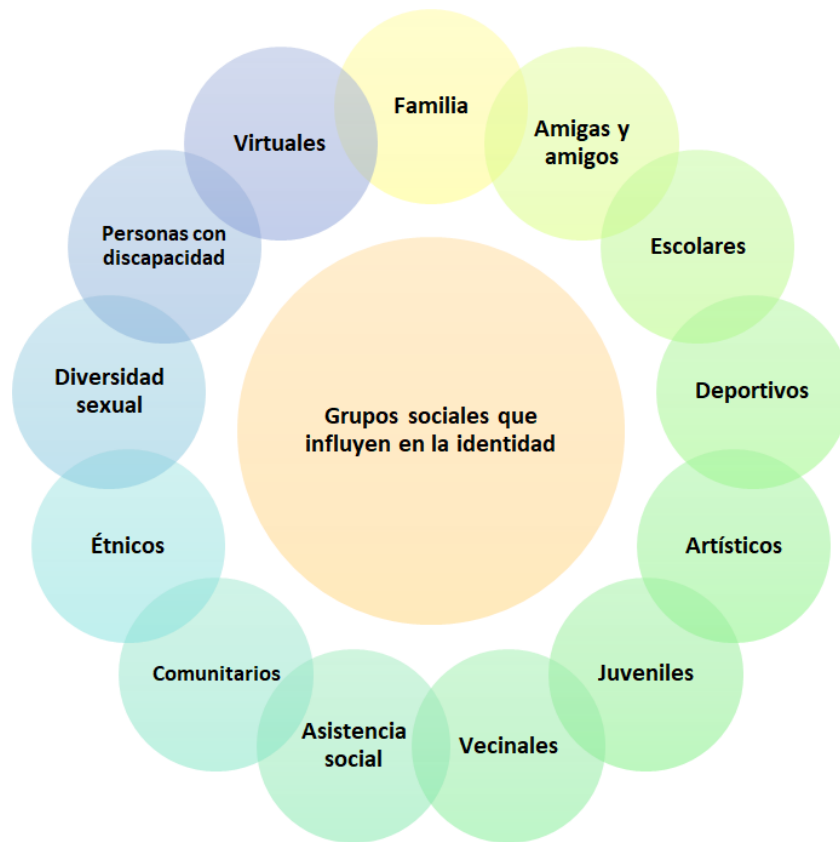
Grupos sociales que influyen en la identidad

Familia

Amigas y amigos

Escolares

Deportivos

Artísticos

Juveniles

Vecinales

Asistencia social

Comunitarios

Étnicos

Diversidad sexual

Personas con discapacidad

Virtuales